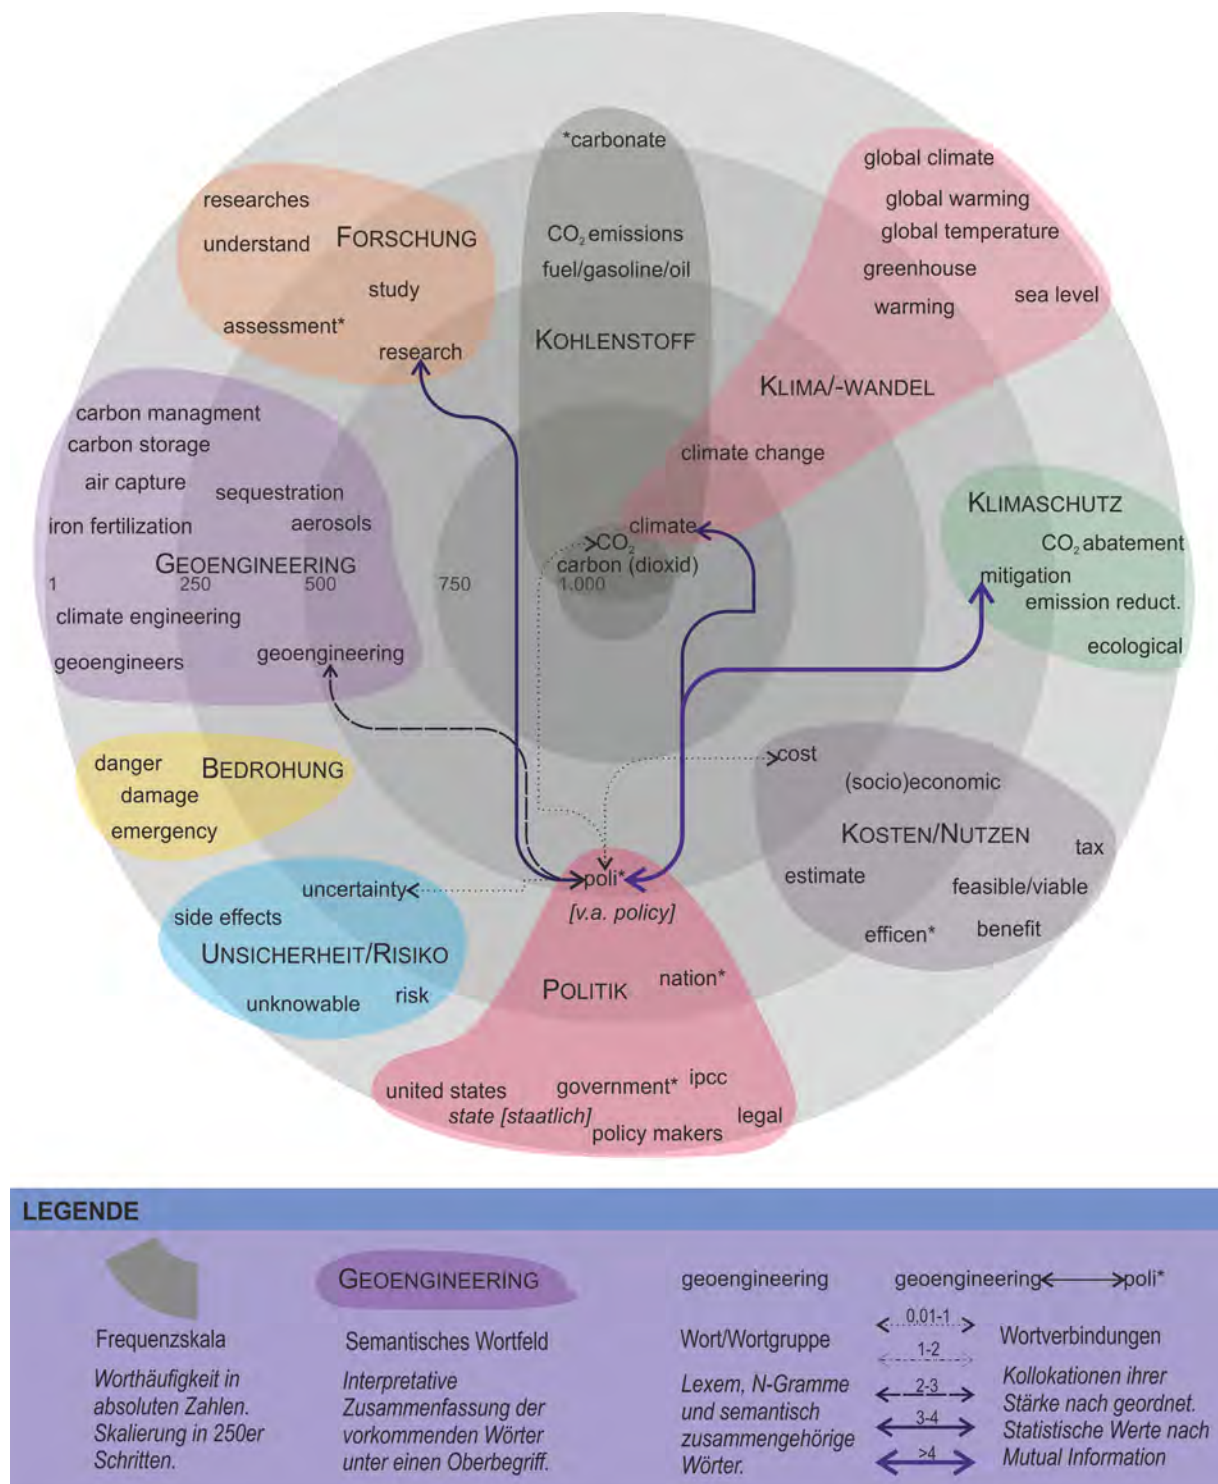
*carbonate

global climate
global warming
global temperature
greenhouse
warming
sea level

researches
understand
FORSCHUNG
study
assessment*
research

$CO_2$ emissions
fuel/gasoline/oil
KOHLENSTOFF

KLIMA/-WANDEL
climate change

carbon managment
carbon storage
air capture
sequestration
iron fertilization
aerosols
GEOENGINEERING
1
250
500
750
climate engineering
geoengineers
geoengineering

climate
$CO_2$
carbon (dioxid)
1.000

KLIMASCHUTZ
$CO_2$ abatement
mitigation
emission reduct.
ecological

danger
BEDROHUNG
damage
emergency

cost
(socio)economic
KOSTEN/NUTZEN
tax
estimate
feasible/viable
efficen*
benefit

uncertainty
side effects
UNSICHERHEIT/RISIKO
unknowable
risk

poli*
[v.a. policy]
POLITIK
nation*
united states
government*
ipcc
state [staatlich]
legal
policy makers

LEGENDE

Frequenzskala
Worthäufigkeit in absoluten Zahlen. Skalierung in 250er Schritten.

GEOENGINEERING
Semantisches Wortfeld
Interpretative Zusammenfassung der vorkommenden Wörter unter einen Oberbegriff.

geoengineering
Wort/Wortgruppe
Lexem, N-Gramme und semantisch zusammengehörige Wörter.

geoengineering ⟷ poli*
0,01-1
1-2
2-3
3-4
>4
Wortverbindungen
Kollokationen ihrer Stärke nach geordnet. Statistische Werte nach Mutual Information